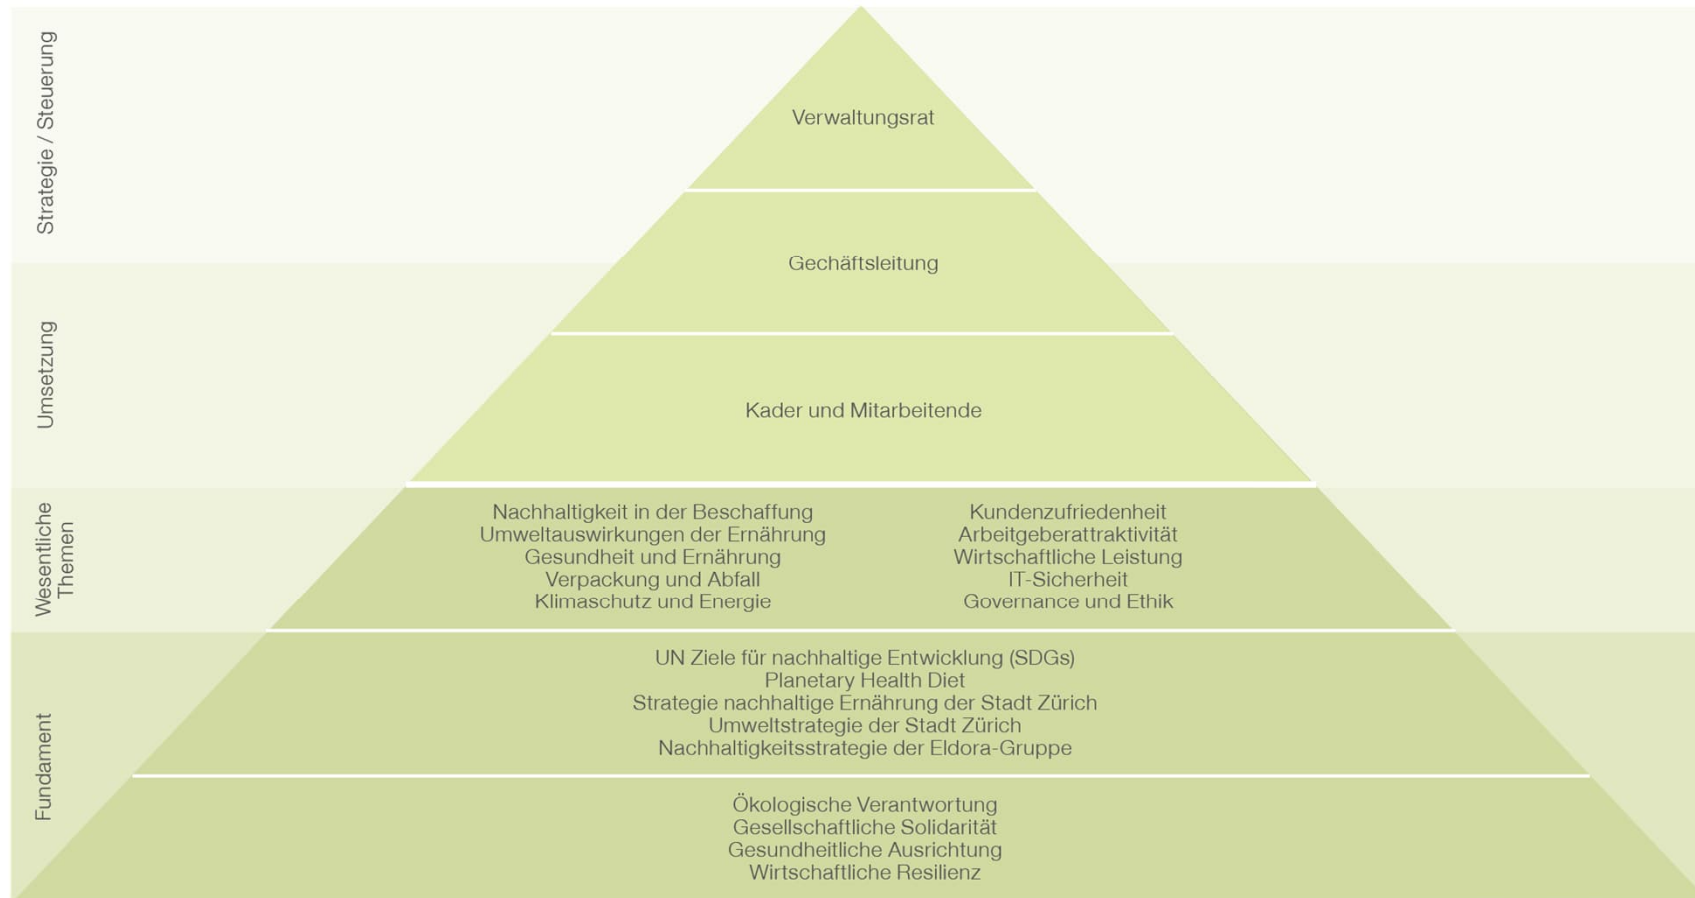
Strategie / Steuerung

Verwaltungsrat

Gechäftsleitung

Umsetzung

Kader und Mitarbeitende

Wesentliche Themen

Nachhaltigkeit in der Beschaffung
Umweltauswirkungen der Ernährung
Gesundheit und Ernährung
Verpackung und Abfall
Klimaschutz und Energie

Kundenzufriedenheit
Arbeitgeberattraktivität
Wirtschaftliche Leistung
IT-Sicherheit
Governance und Ethik

Fundament

UN Ziele für nachhaltige Entwicklung (SDGs)
Planetary Health Diet
Strategie nachhaltige Ernährung der Stadt Zürich
Umweltstrategie der Stadt Zürich
Nachhaltigkeitsstrategie der Eldora-Gruppe

Ökologische Verantwortung
Gesellschaftliche Solidarität
Gesundheitliche Ausrichtung
Wirtschaftliche Resilienz